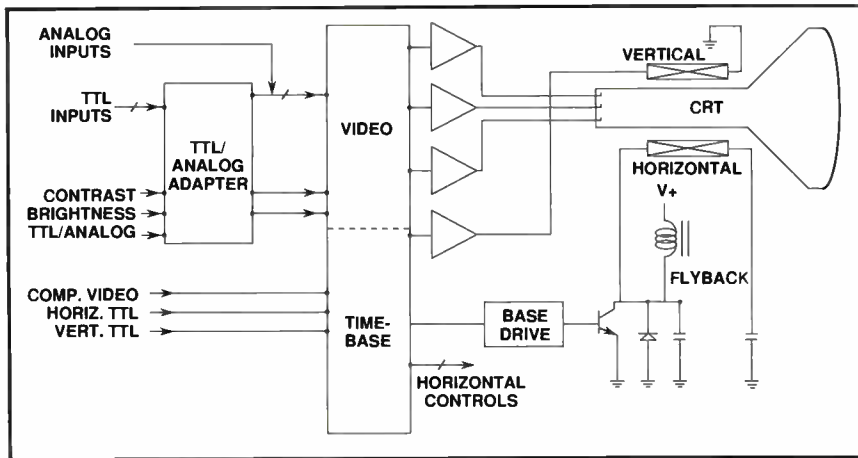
ANALOG INPUTS

TTL INPUTS

TTL/ ANALOG ADAPTER

CONTRAST
BRIGHTNESS
TTL/ANALOG

VIDEO

VERTICAL

CRT

HORIZONTAL

V+

FLYBACK

COMP. VIDEO
HORIZ. TTL
VERT. TTL

TIME-BASE

BASE DRIVE

HORIZONTAL CONTROLS